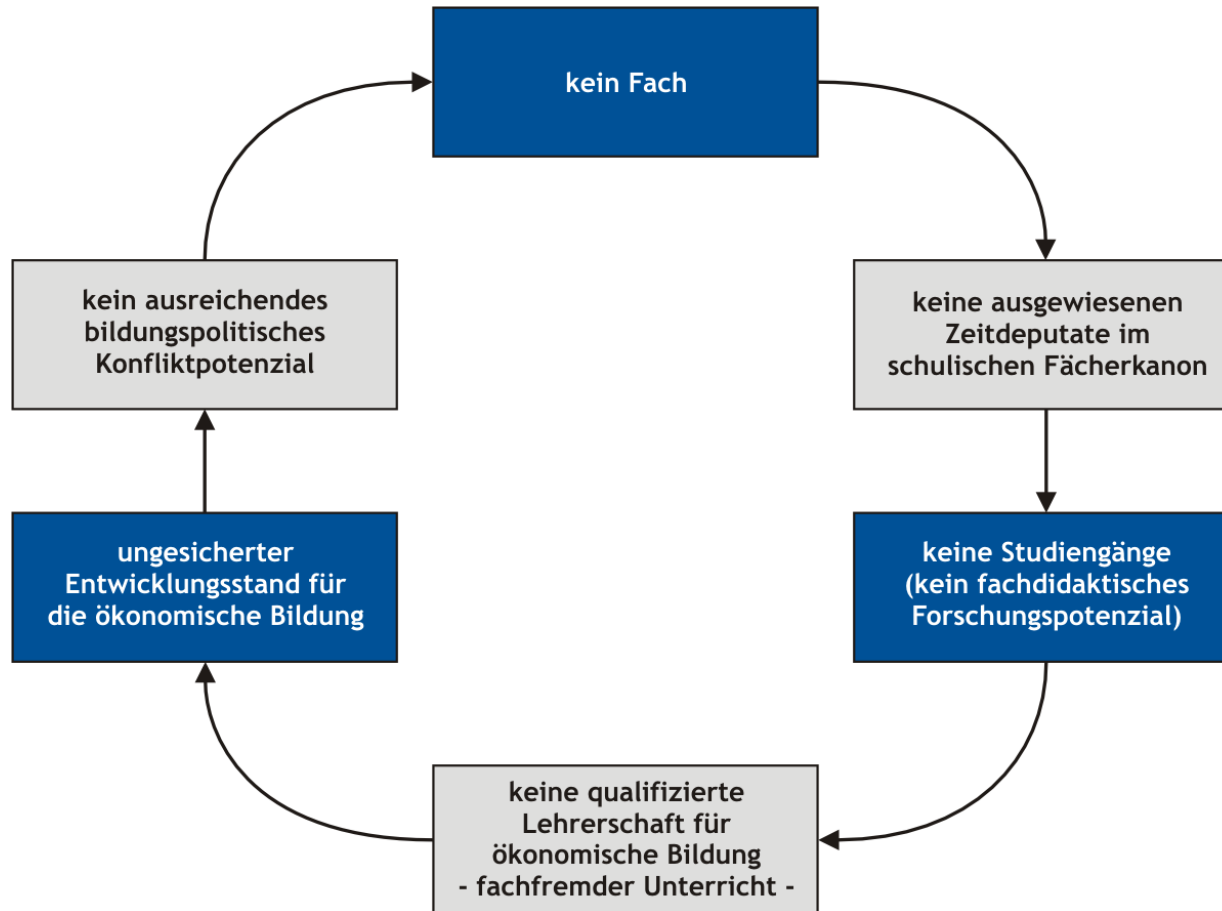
kein Fach

keine ausgewiesenen Zeitdeputate im schulischen Fächerkanon

keine Studiengänge (kein fachdidaktisches Forschungspotenzial)

keine qualifizierte Lehrerschaft für ökonomische Bildung - fachfremder Unterricht -

ungesicherter Entwicklungsstand für die ökonomische Bildung

kein ausreichendes bildungspolitisches Konfliktpotenzial